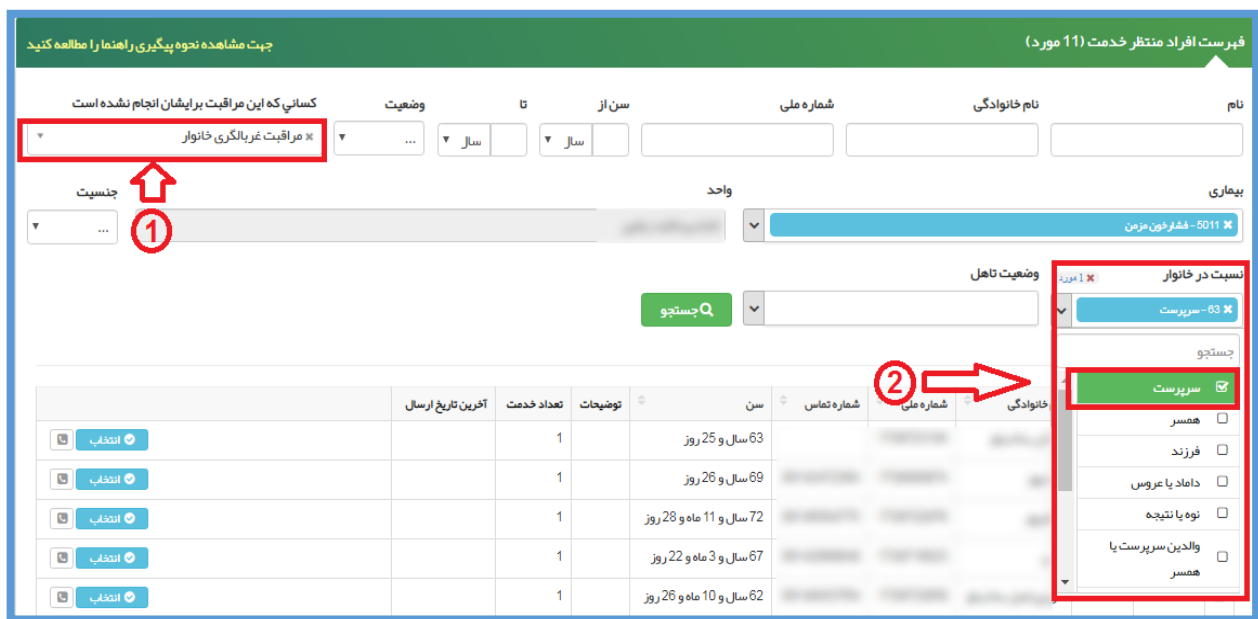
فهرست افراد منتظر خدمت (11 مورد)

جهت مشاهده نحوه پیگیری راهنما را مطالعه کنید

نام

نام خانوادگی

شماره ملی

سن از

سال

تا

سال

وضعیت

...

کسانی که این مراقبت برایشان انجام نشده است

× مراقبت غربالگری خانوار

1

بیماری

× 5011 - فشارخون مزمن

واحد

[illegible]

جنسیت

...

نسبت در خانوار

× 1 مورد

× 63 - سرپرست

وضعیت تاهل

جستجو

جستجو

2

سرپرست

همسر

فرزند

داماد یا عروس

نوه یا نتیجه

والدین سرپرست یا همسر

| خانوادگی | شماره ملی | شماره تماس | سن | توضیحات | تعداد خدمت | آخرین تاریخ ارسال | |
|---|---|---|---|---|---|---|---|
| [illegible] | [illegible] | | 63 سال و 25 روز | | 1 | | انتخاب |
| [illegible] | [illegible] | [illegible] | 69 سال و 26 روز | | 1 | | انتخاب |
| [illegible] | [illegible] | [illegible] | 72 سال و 11 ماه و 28 روز | | 1 | | انتخاب |
| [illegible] | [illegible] | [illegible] | 67 سال و 3 ماه و 22 روز | | 1 | | انتخاب |
| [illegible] | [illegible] | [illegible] | 62 سال و 10 ماه و 26 روز | | 1 | | انتخاب |